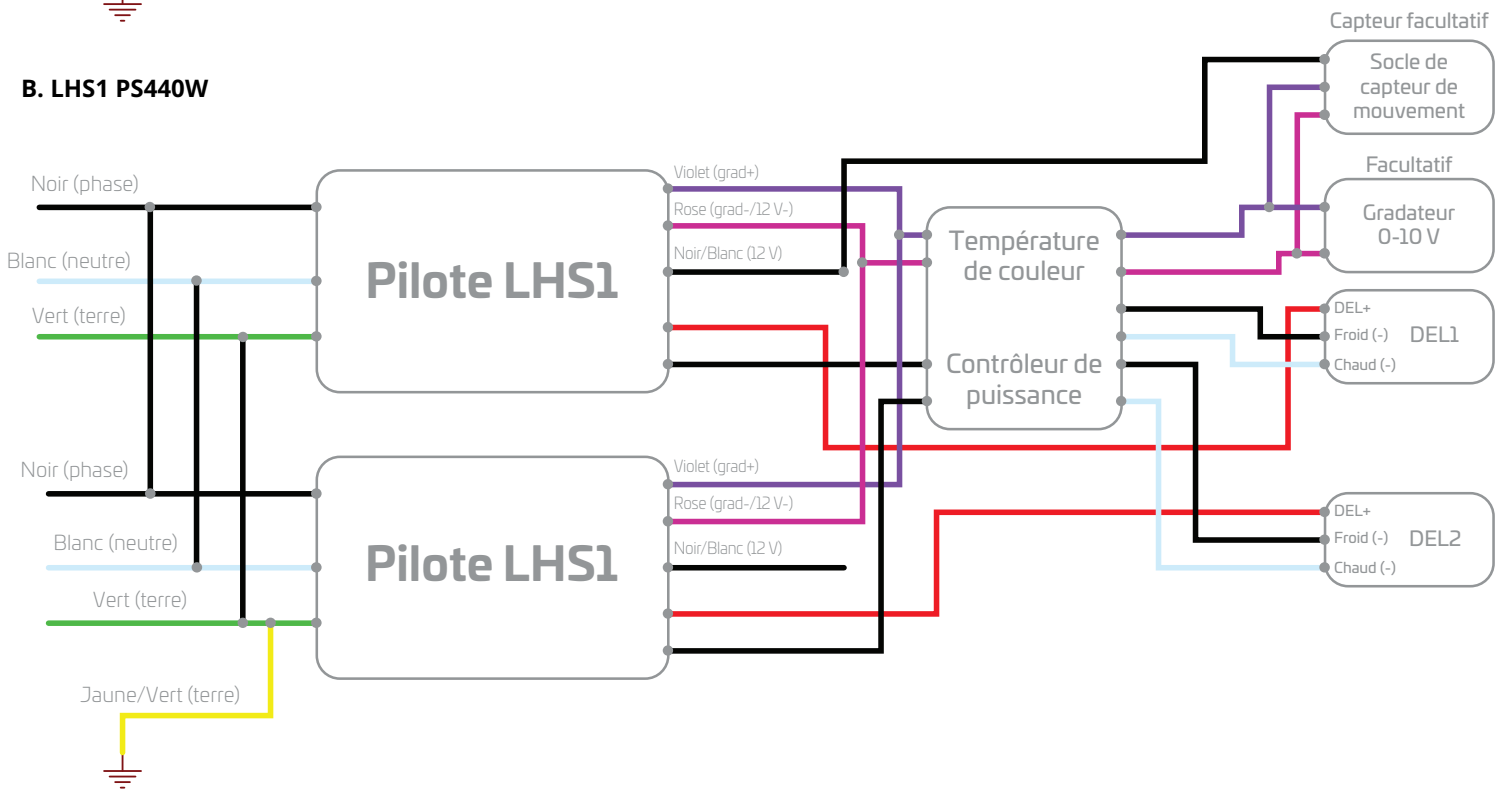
B. LHS1 PS440W

Capteur facultatif

Socle de capteur de mouvement

Facultatif

Gradateur 0-10 V

Noir (phase)

Blanc (neutre)

Vert (terre)

Pilote LHS1

Violet (grad+)

Rose (grad-/12 V-)

Noir/Blanc (12 V)

Température de couleur

Contrôleur de puissance

DEL+

Froid (-)

Chaud (-)

DEL1

Noir (phase)

Blanc (neutre)

Vert (terre)

Pilote LHS1

Violet (grad+)

Rose (grad-/12 V-)

Noir/Blanc (12 V)

DEL+

Froid (-)

Chaud (-)

DEL2

Jaune/Vert (terre)